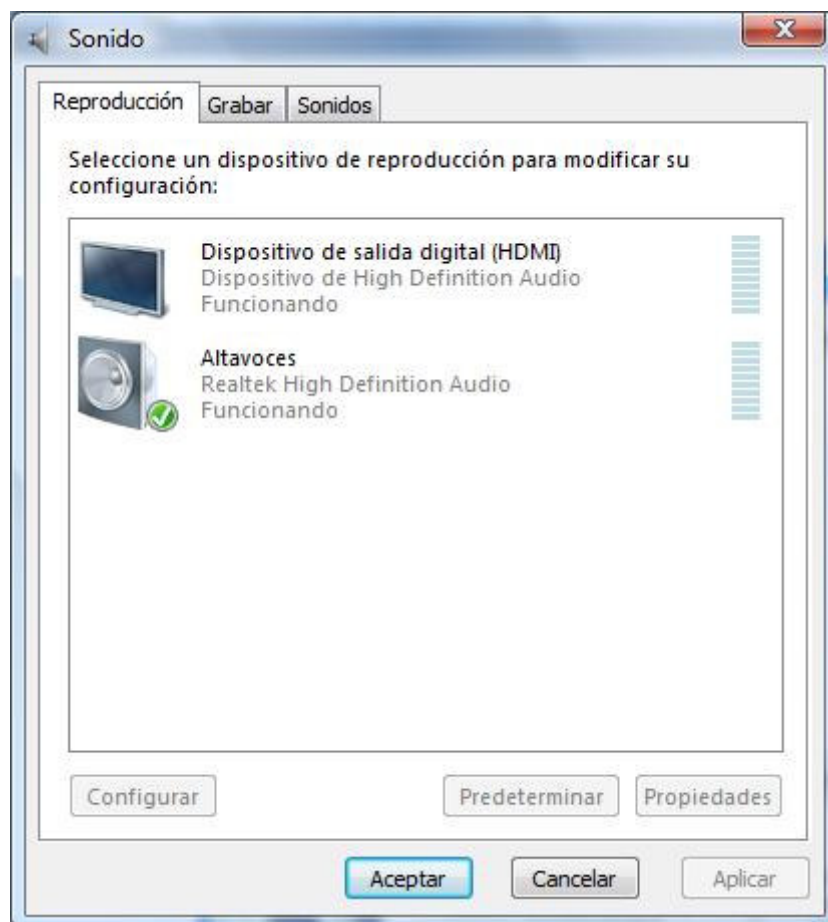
Sonido

Reproducción | Grabar | Sonidos

Seleccione un dispositivo de reproducción para modificar su configuración:

Dispositivo de salida digital (HDMI)
Dispositivo de High Definition Audio
Funcionando

Altavoces
Realtek High Definition Audio
Funcionando

Configurar | Predeterminar | Propiedades

Aceptar | Cancelar | Aplicar